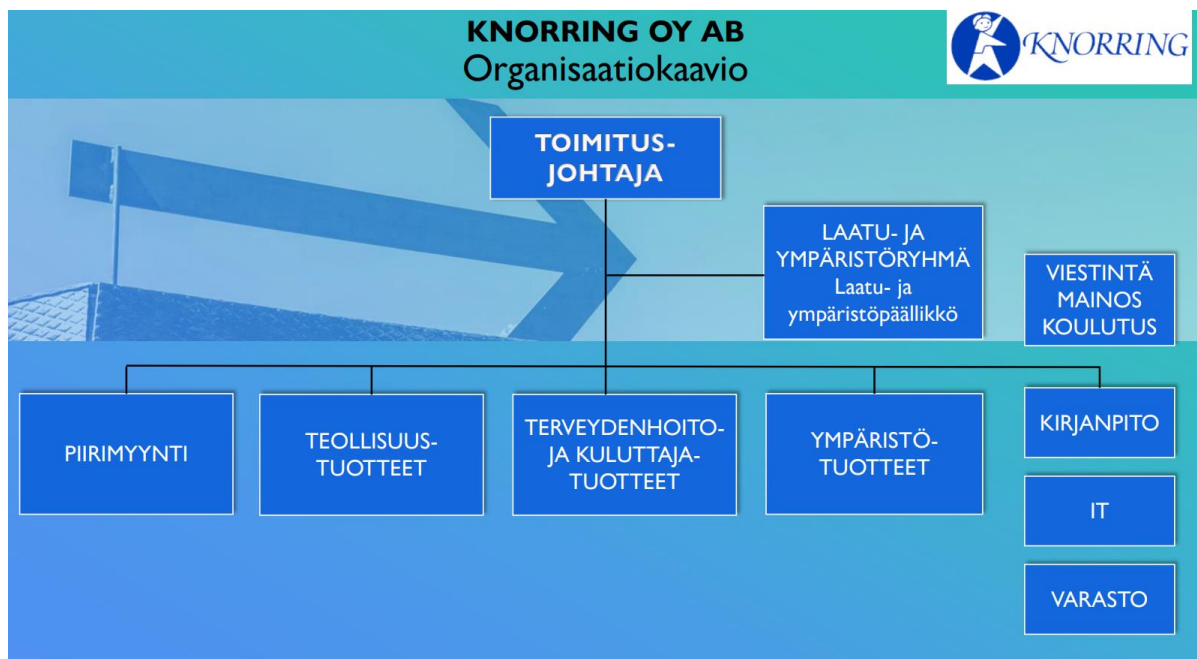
KNORRING OY AB
Organisaatiokaavio

KNORRING

TOIMITUS-JOHTAJA

LAATU- JA YMPÄRISTÖRYHMÄ
Laatu- ja ympäristöpäällikkö

VIESTINTÄ
MAINOS
KOULUTUS

PIIRIMYYNTI

TEOLLISUUS-TUOTTEET

TERVEYDENHOITO- JA KULUTTAJA-TUOTTEET

YMPÄRISTÖ-TUOTTEET

KIRJANPITO

IT

VARASTO